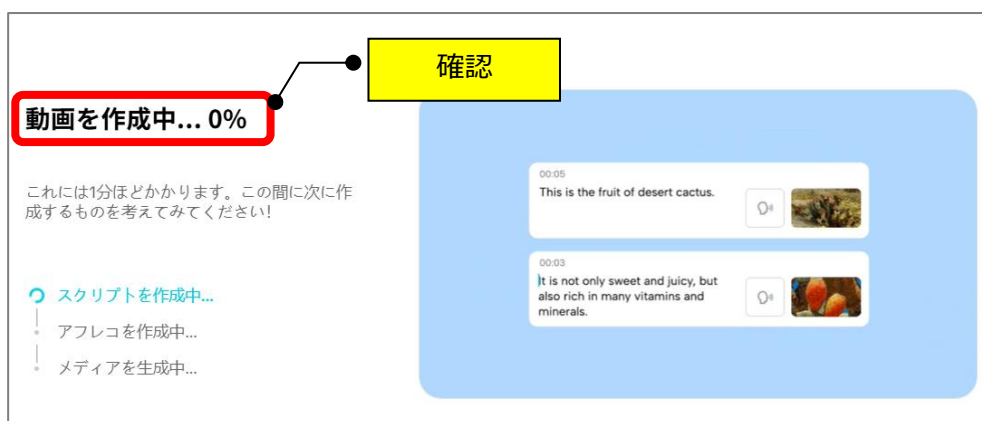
確認

動画を作成中... 0%

これには1分ほどかかります。この間に次に作成するものを考えてみてください!

スクリプトを作成中...

アフレコを作成中...

メディアを生成中...

00:05

This is the fruit of desert cactus.

00:03

It is not only sweet and juicy, but also rich in many vitamins and minerals.